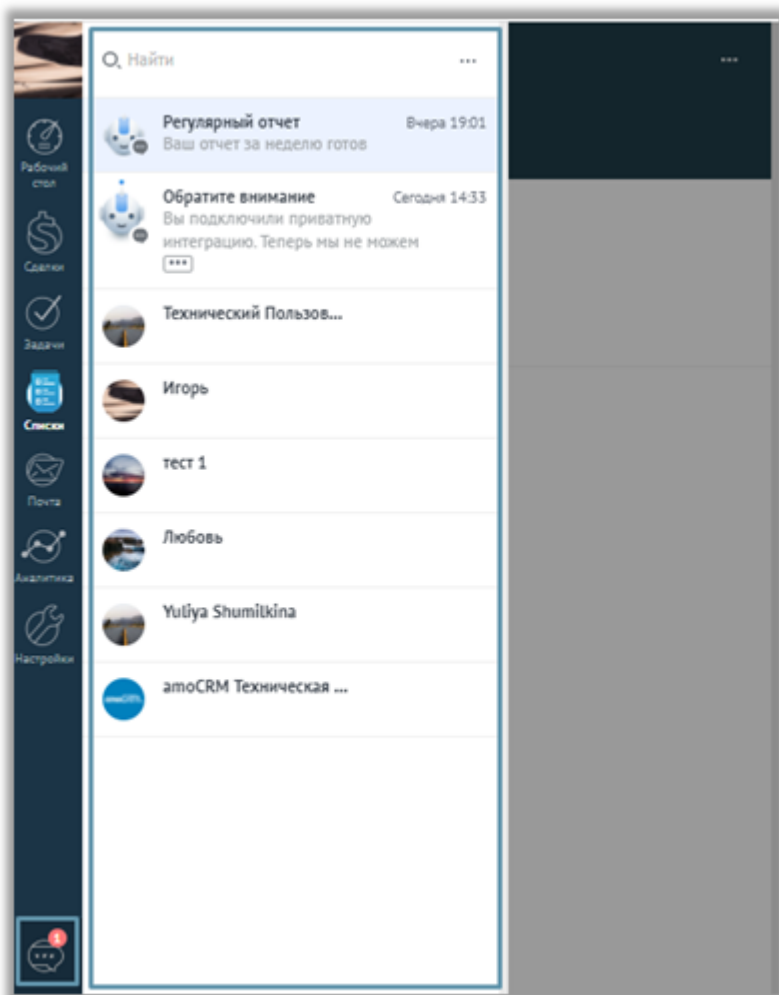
Рабочий стол
Сделки
Задачи
Списки
Почта
Аналитика
Настройки
1

Найти ···

Регулярный отчет Вчера 19:01
Ваш отчет за неделю готов

Обратите внимание Сегодня 14:33
Вы подключили приватную интеграцию. Теперь мы не можем
···

Технический Пользов...

Игорь

тест 1

Любовь

Yuliya Shumilkina

amoCRM Техническая ...

···